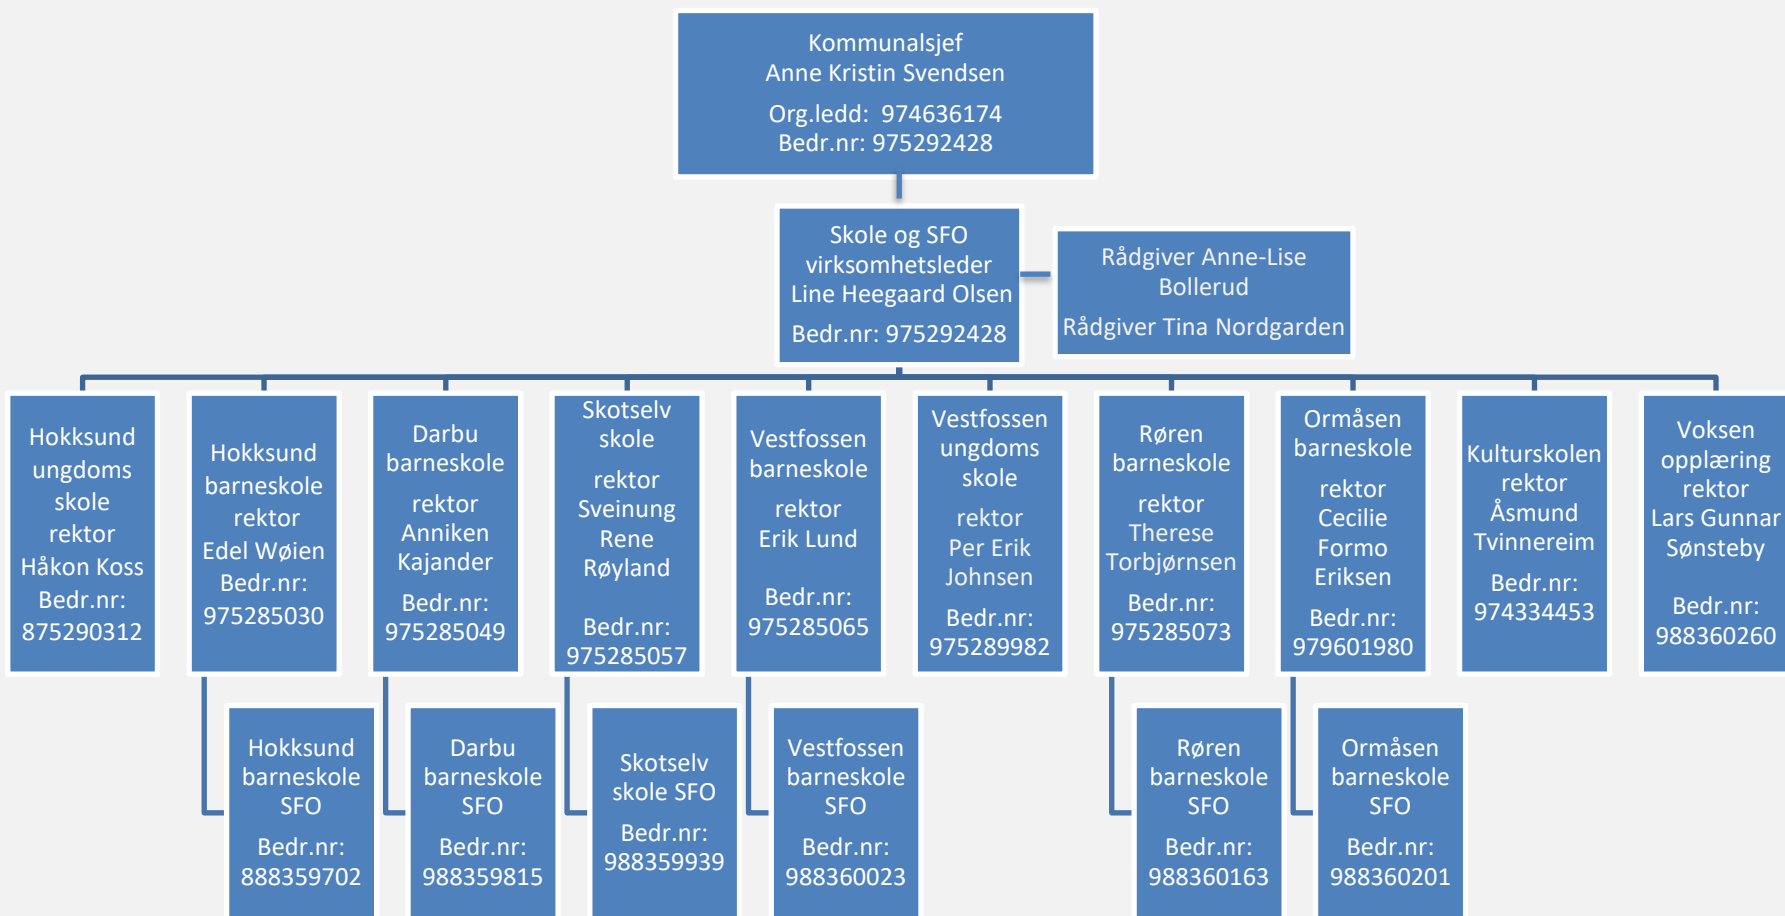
Kommunalsjef
Anne Kristin Svendsen

Org.ledd: 974636174
Bedr.nr: 975292428

Skole og SFO
virksomhetsleder
Line Heegaard Olsen

Bedr.nr: 975292428

Rådgiver Anne-Lise Bollerud

Rådgiver Tina Nordgarden

Hokksund ungdoms skole rektor Håkon Koss Bedr.nr: 875290312

Hokksund barneskole rektor Edel Wøien Bedr.nr: 975285030

Darbu barneskole

rektor Anniken Kajander

Bedr.nr: 975285049

Skotselv skole

rektor Sveinung Rene Røyland

Bedr.nr: 975285057

Vestfossen barneskole

rektor Erik Lund

Bedr.nr: 975285065

Vestfossen ungdoms skole

rektor Per Erik Johnsen

Bedr.nr: 975289982

Røren barneskole

rektor Therese Torbjørnsen

Bedr.nr: 975285073

Ormåsen barneskole

rektor Cecilie Formo Eriksen

Bedr.nr: 979601980

Kulturskolen rektor Åsmund Tvinnereim

Bedr.nr: 974334453

Voksen opplæring rektor Lars Gunnar Sønsteby

Bedr.nr: 988360260

Hokksund barneskole SFO

Bedr.nr: 888359702

Darbu barneskole SFO

Bedr.nr: 988359815

Skotselv skole SFO

Bedr.nr: 988359939

Vestfossen barneskole SFO

Bedr.nr: 988360023

Røren barneskole SFO

Bedr.nr: 988360163

Ormåsen barneskole SFO

Bedr.nr: 988360201